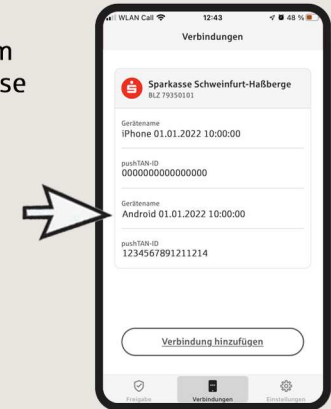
n
se

WLAN Call 12:43 48 %

Verbindungen

Sparkasse Schweinfurt-Haßberge
BLZ 79350101

Gerätename
iPhone 01.01.2022 10:00:00

pushTAN-ID
0000000000000000

Gerätename
Android 01.01.2022 10:00:00

pushTAN-ID
1234567891211214

Verbindung hinzufügen

Freigabe Verbindungen Einstellungen